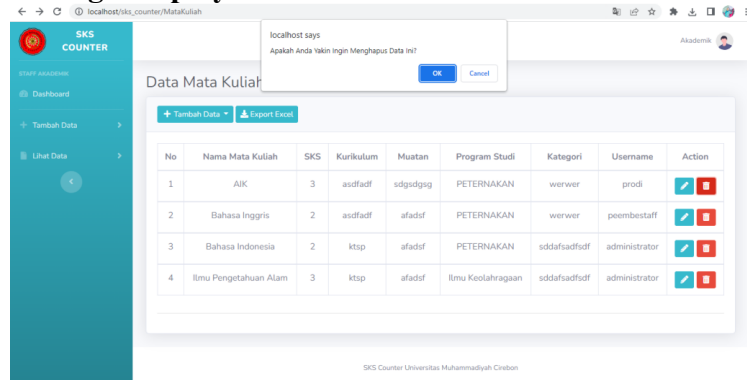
localhost/sks_counter/MataKuliah

SKS COUNTER

STAFF AKADEMIK

Dashboard

Tambah Data

Lihat Data

localhost says

Apakah Anda Yakin Ingin Menghapus Data Ini?

OK

Cancel

Akademik

Data Mata Kuliah

Tambah Data

Export Excel

| No | Nama Mata Kuliah | SKS | Kurikulum | Muatan | Program Studi | Kategori | Username | Action |
|---|---|---|---|---|---|---|---|---|
| 1 | AIK | 3 | asdfadf | sdgsdgsg | PETERNAKAN | werwer | prodi | |
| 2 | Bahasa Inggris | 2 | asdfadf | afadsf | PETERNAKAN | werwer | peembestaff | |
| 3 | Bahasa Indonesia | 2 | ktsp | afadsf | PETERNAKAN | sddafsadfsdf | administrator | |
| 4 | Ilmu Pengetahuan Alam | 3 | ktsp | afadsf | Ilmu Keolahragaan | sddafsadfsdf | administrator | |

SKS Counter Universitas Muhammadiyah Cirebon